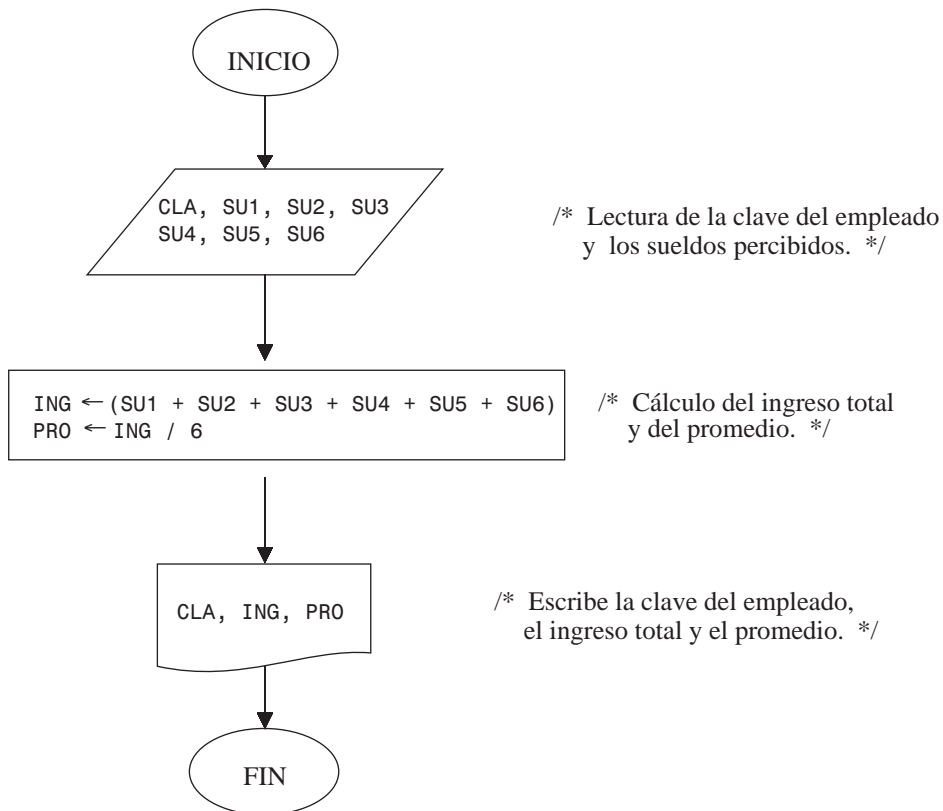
INICIO

CLA, SU1, SU2, SU3
SU4, SU5, SU6

/* Lectura de la clave del empleado y los sueldos percibidos. */

ING $\leftarrow$ (SU1 + SU2 + SU3 + SU4 + SU5 + SU6)
PRO $\leftarrow$ ING / 6

/* Cálculo del ingreso total y del promedio. */

CLA, ING, PRO

/* Escribe la clave del empleado, el ingreso total y el promedio. */

FIN